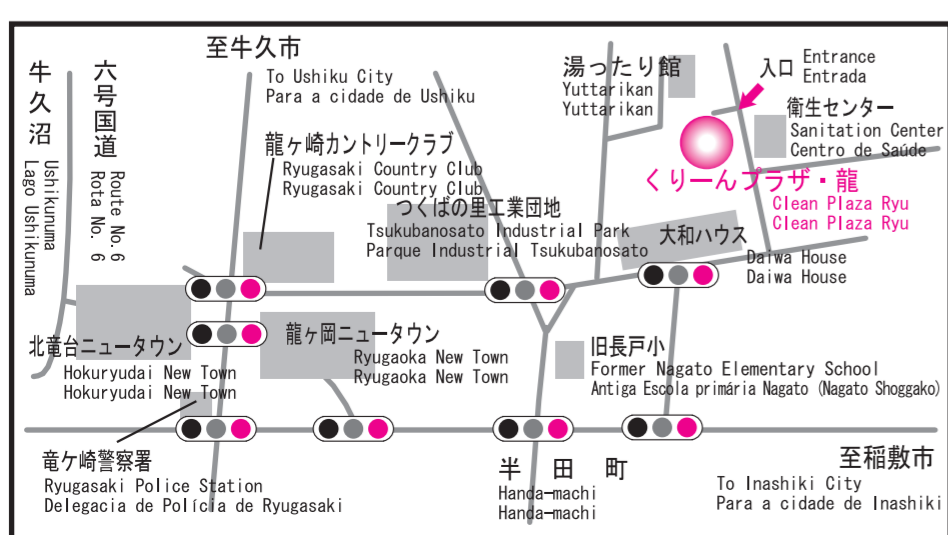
至牛久市
To Ushiku City
Para a cidade de Ushiku

牛久沼
Ushikunuma
Lago Ushikunuma

六号国道
Route No.6
Rota No. 6

龍ケ崎カントリークラブ
Ryugasaki Country Club
Ryugasaki Country Club

湯ったり館
Yuttarikan
Yuttarikan

入口 Entrance
Entrada

衛生センター
Sanitation Center
Centro de Saúde

くりーんプラザ・龍
Clean Plaza Ryu
Clean Plaza Ryu

つくばの里工業団地
Tsukubanosato Industrial Park
Parque Industrial Tsukubanosato

大和ハウス
Daiwa House
Daiwa House

北竜台ニュータウン
Hokuryudai New Town
Hokuryudai New Town

龍ケ岡ニュータウン
Ryugaoka New Town
Ryugaoka New Town

旧長戸小
Former Nagato Elementary School
Antiga Escola primária Nagato (Nagato Shoggako)

竜ケ崎警察署
Ryugasaki Police Station
Delegacia de Polícia de Ryugasaki

半 田 町
Handa-machi
Handa-machi

至稲敷市
To Inashiki City
Para a cidade de Inashiki